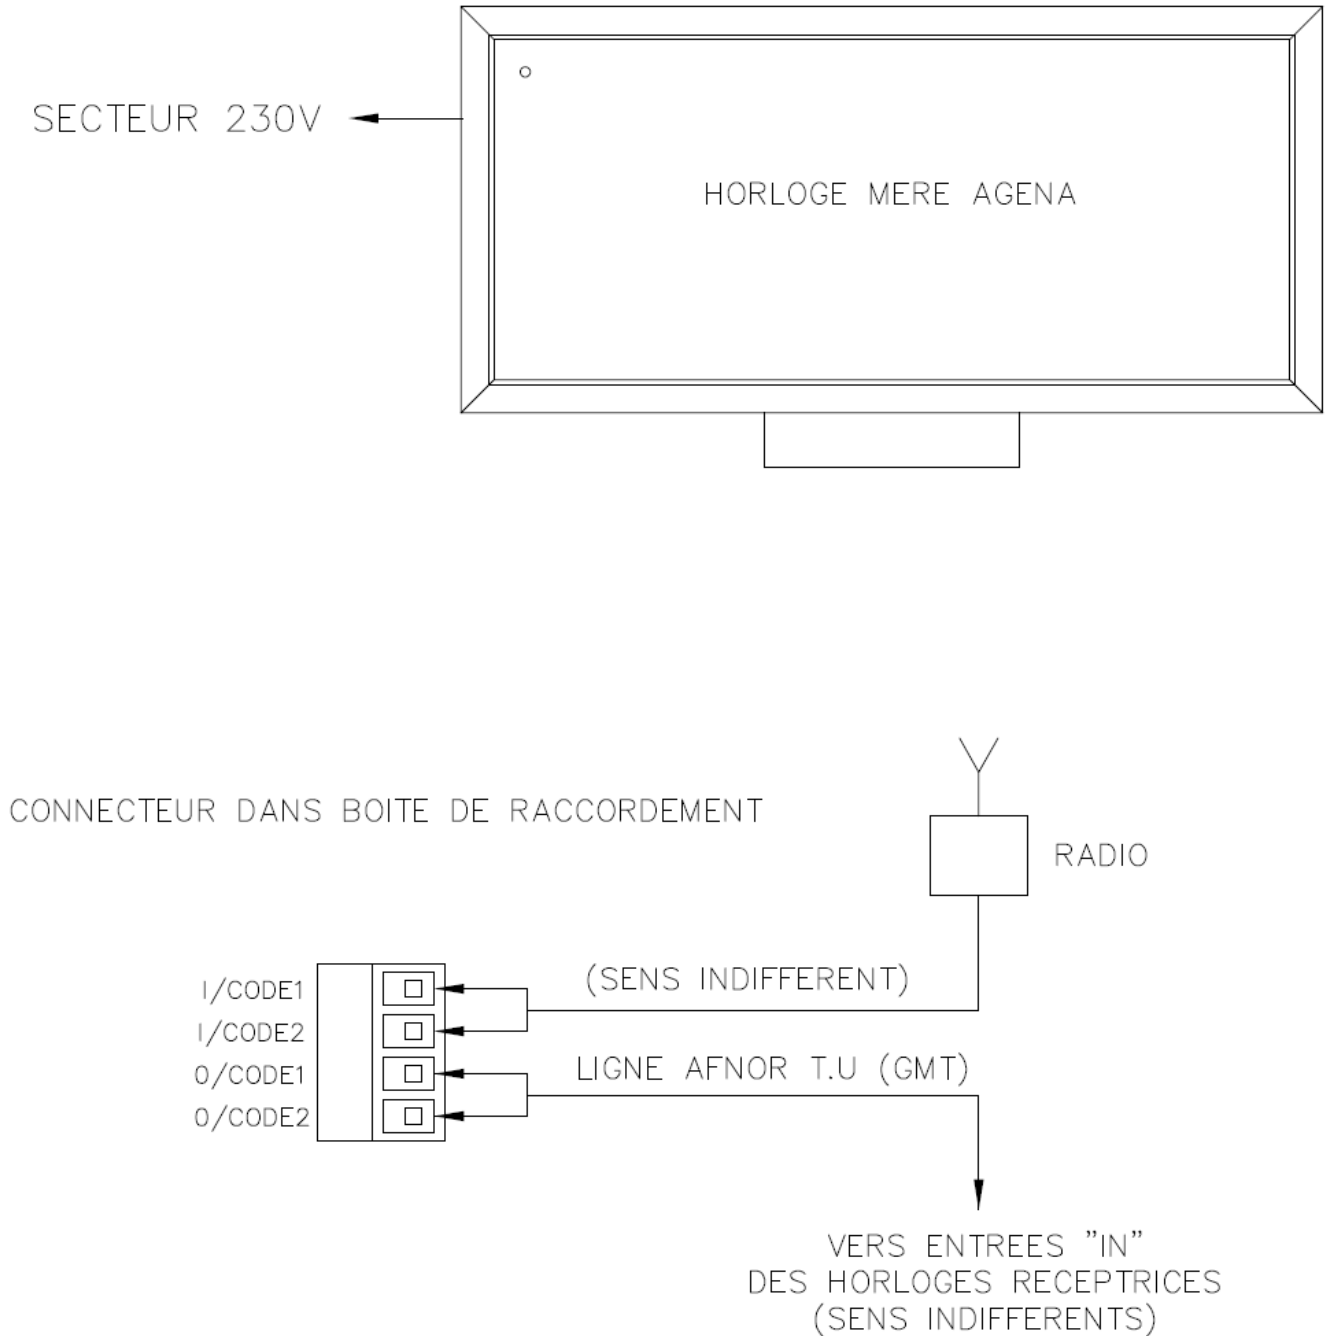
SECTEUR 230V

HORLOGE MERE AGENA

CONNECTEUR DANS BOITE DE RACCORDEMENT

RADIO

(SENS INDIFFERENT)

I/CODE1
I/CODE2
O/CODE1
O/CODE2

LIGNE AFNOR T.U (GMT)

VERS ENTREES "IN"
DES HORLOGES RECEPTRICES
(SENS INDIFFERENTS)